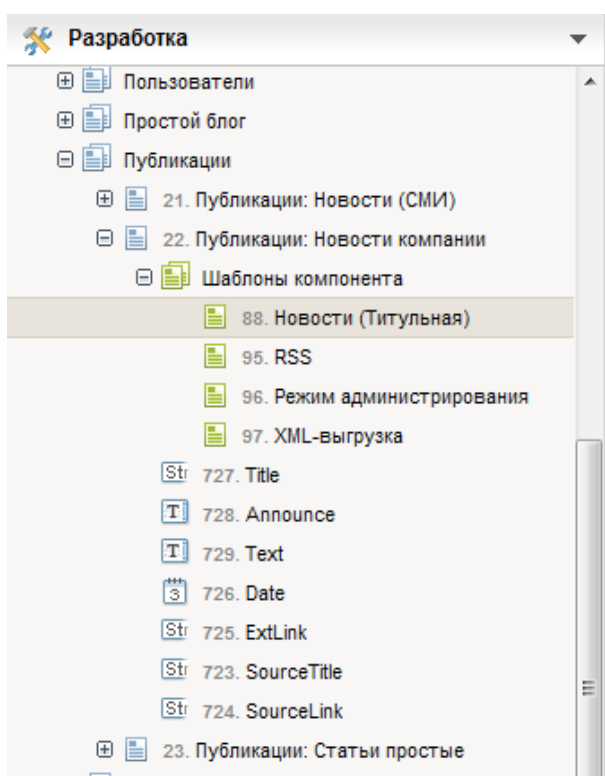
Разработка

Пользователи
Простой блог
Публикации
21. Публикации: Новости (СМИ)
22. Публикации: Новости компании
Шаблоны компонента
88. Новости (Титульная)
95. RSS
96. Режим администрирования
97. XML-выгрузка
Str 727. Title
T 728. Announce
T 729. Text
3 726. Date
Str 725. ExtLink
Str 723. SourceTitle
Str 724. SourceLink
23. Публикации: Статьи простые